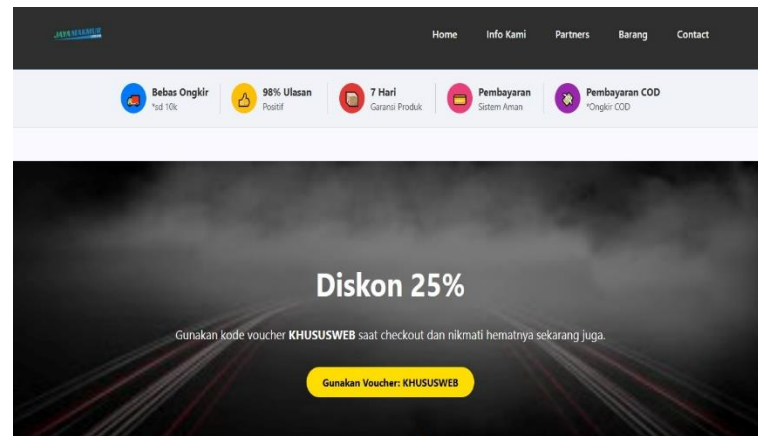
JAYAMAKMUR

Home Info Kami Partners Barang Contact

Bebas Ongkir
*sd 10k

98% Ulasan
Positif

7 Hari
Garansi Produk

Pembayaran
Sistem Aman

Pembayaran COD
*Ongkir COD

Diskon 25%

Gunakan kode voucher **KHUSUSWEB** saat checkout dan nikmati hematnya sekarang juga.

Gunakan Voucher: KHUSUSWEB